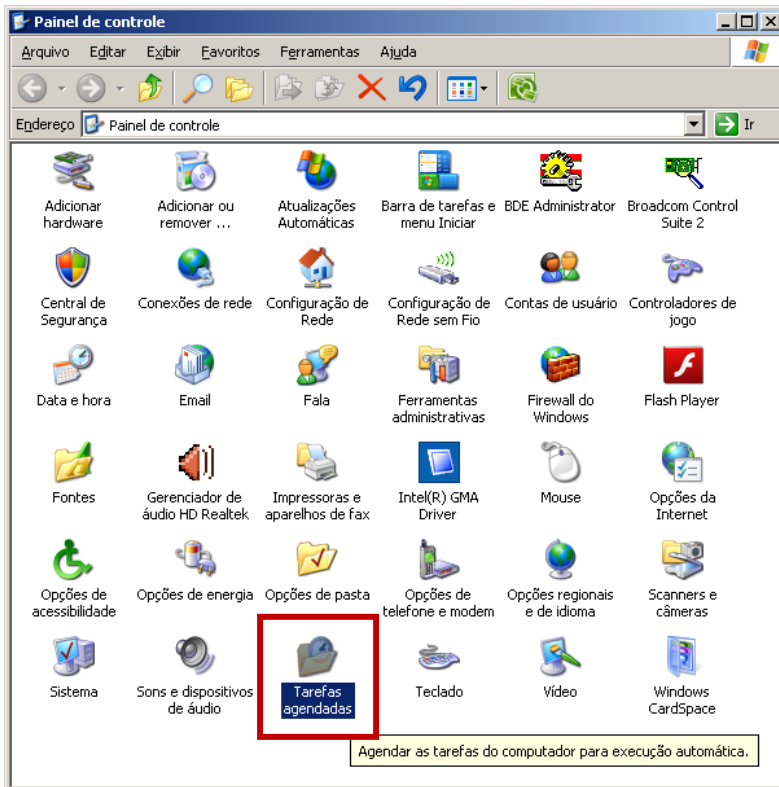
Painel de controle

Arquivo Editar Exibir Favoritos Ferramentas Ajuda

Endereço Painel de controle Ir

Adicionar hardware
Adicionar ou remover ...
Atualizações Automáticas
Barra de tarefas e menu Iniciar
BDE Administrator
Broadcom Control Suite 2

Central de Segurança
Conexões de rede
Configuração de Rede
Configuração de Rede sem Fio
Contas de usuário
Controladores de jogo

Data e hora
Email
Fala
Ferramentas administrativas
Firewall do Windows
Flash Player

Fontes
Gerenciador de áudio HD Realtek
Impressoras e aparelhos de fax
Intel(R) GMA Driver
Mouse
Opções da Internet

Opções de acessibilidade
Opções de energia
Opções de pasta
Opções de telefone e modem
Opções regionais e de idioma
Scanners e câmeras

Sistema
Sons e dispositivos de áudio
Tarefas agendadas
Teclado
Vídeo
Windows CardSpace

Agendar as tarefas do computador para execução automática.